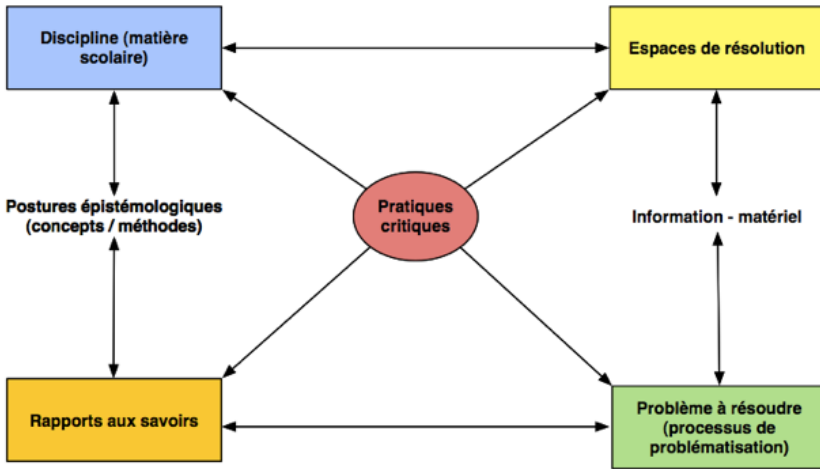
Discipline (matière scolaire)

Espaces de résolution

Postures épistémologiques (concepts / méthodes)

Pratiques critiques

Information - matériel

Rapports aux savoirs

Problème à résoudre (processus de problématisation)